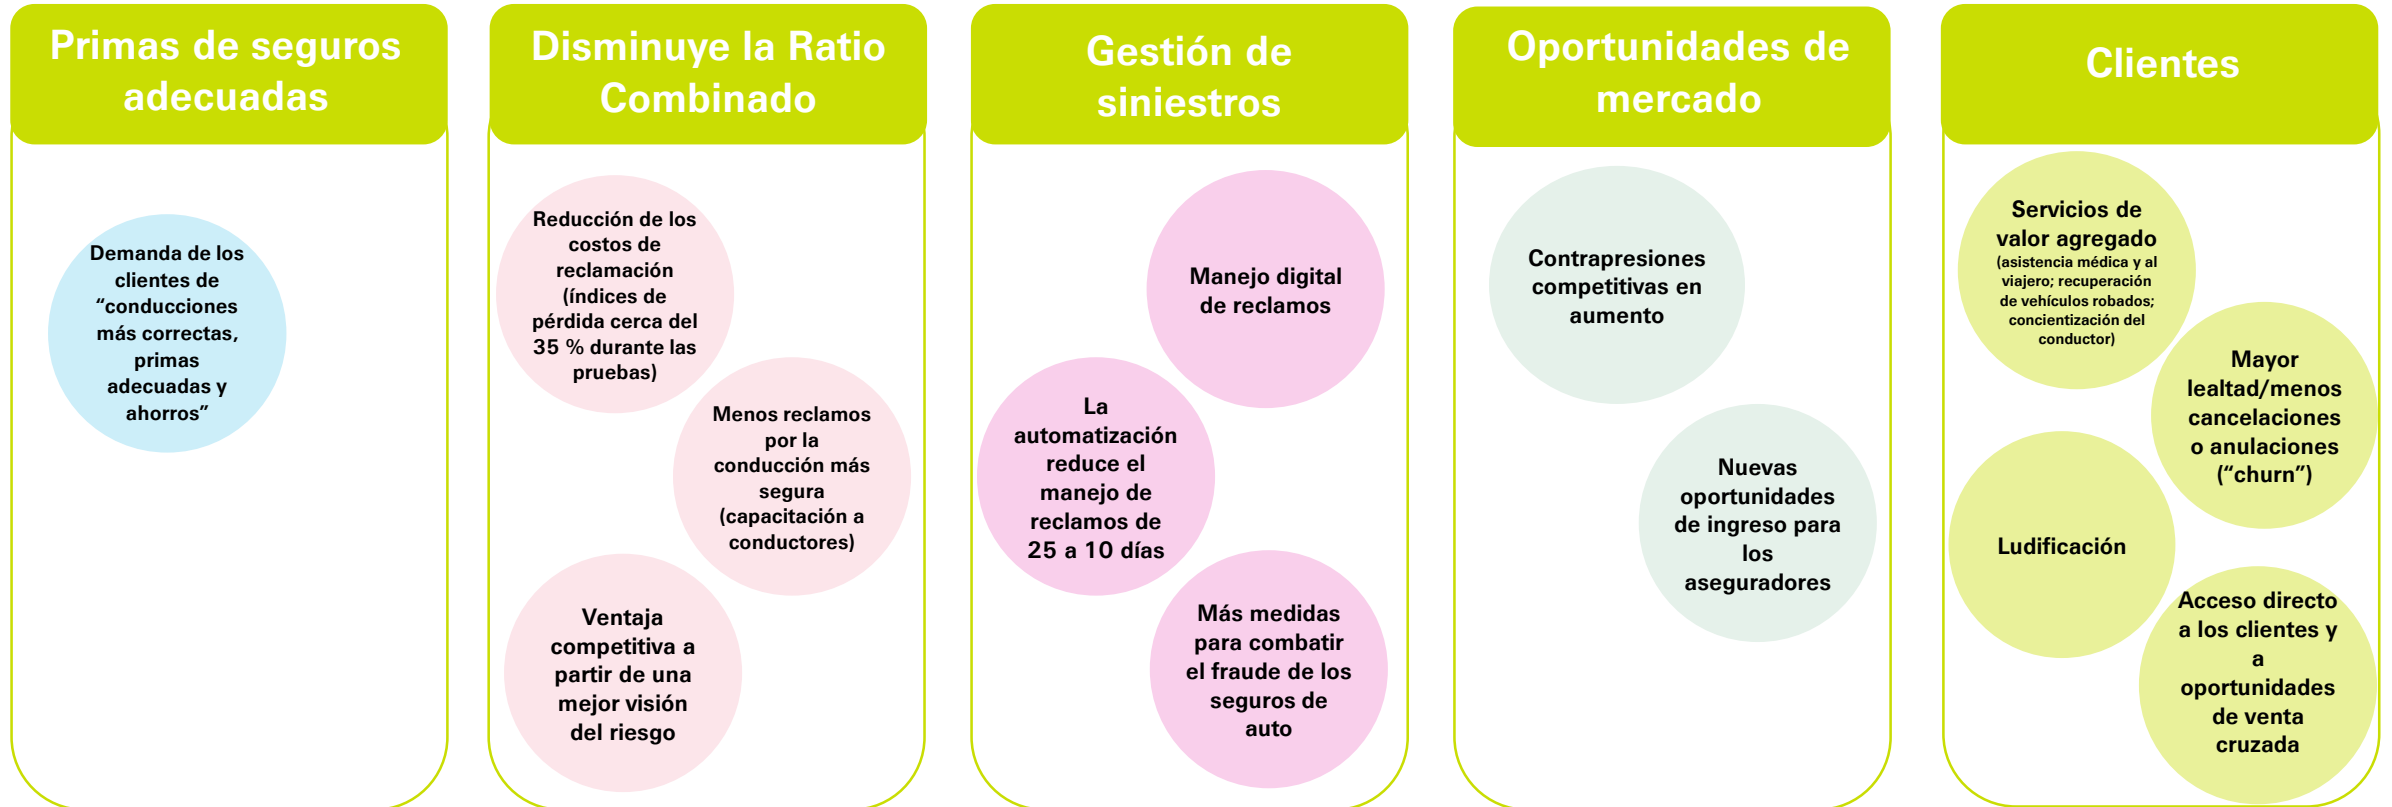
Primas de seguros adecuadas

Demanda de los clientes de “conducciones más correctas, primas adecuadas y ahorros”

Disminuye la Ratio Combinado

Reducción de los costos de reclamación (índices de pérdida cerca del 35 % durante las pruebas)

Menos reclamos por la conducción más segura (capacitación a conductores)

Ventaja competitiva a partir de una mejor visión del riesgo

Gestión de siniestros

Manejo digital de reclamos

La automatización reduce el manejo de reclamos de 25 a 10 días

Más medidas para combatir el fraude de los seguros de auto

Oportunidades de mercado

Contrapresiones competitivas en aumento

Nuevas oportunidades de ingreso para los aseguradores

Clientes

Servicios de valor agregado (asistencia médica y al viajero; recuperación de vehículos robados; concientización del conductor)

Mayor lealtad/menos cancelaciones o anulaciones (“churn”)

Ludificación

Acceso directo a los clientes y a oportunidades de venta cruzada